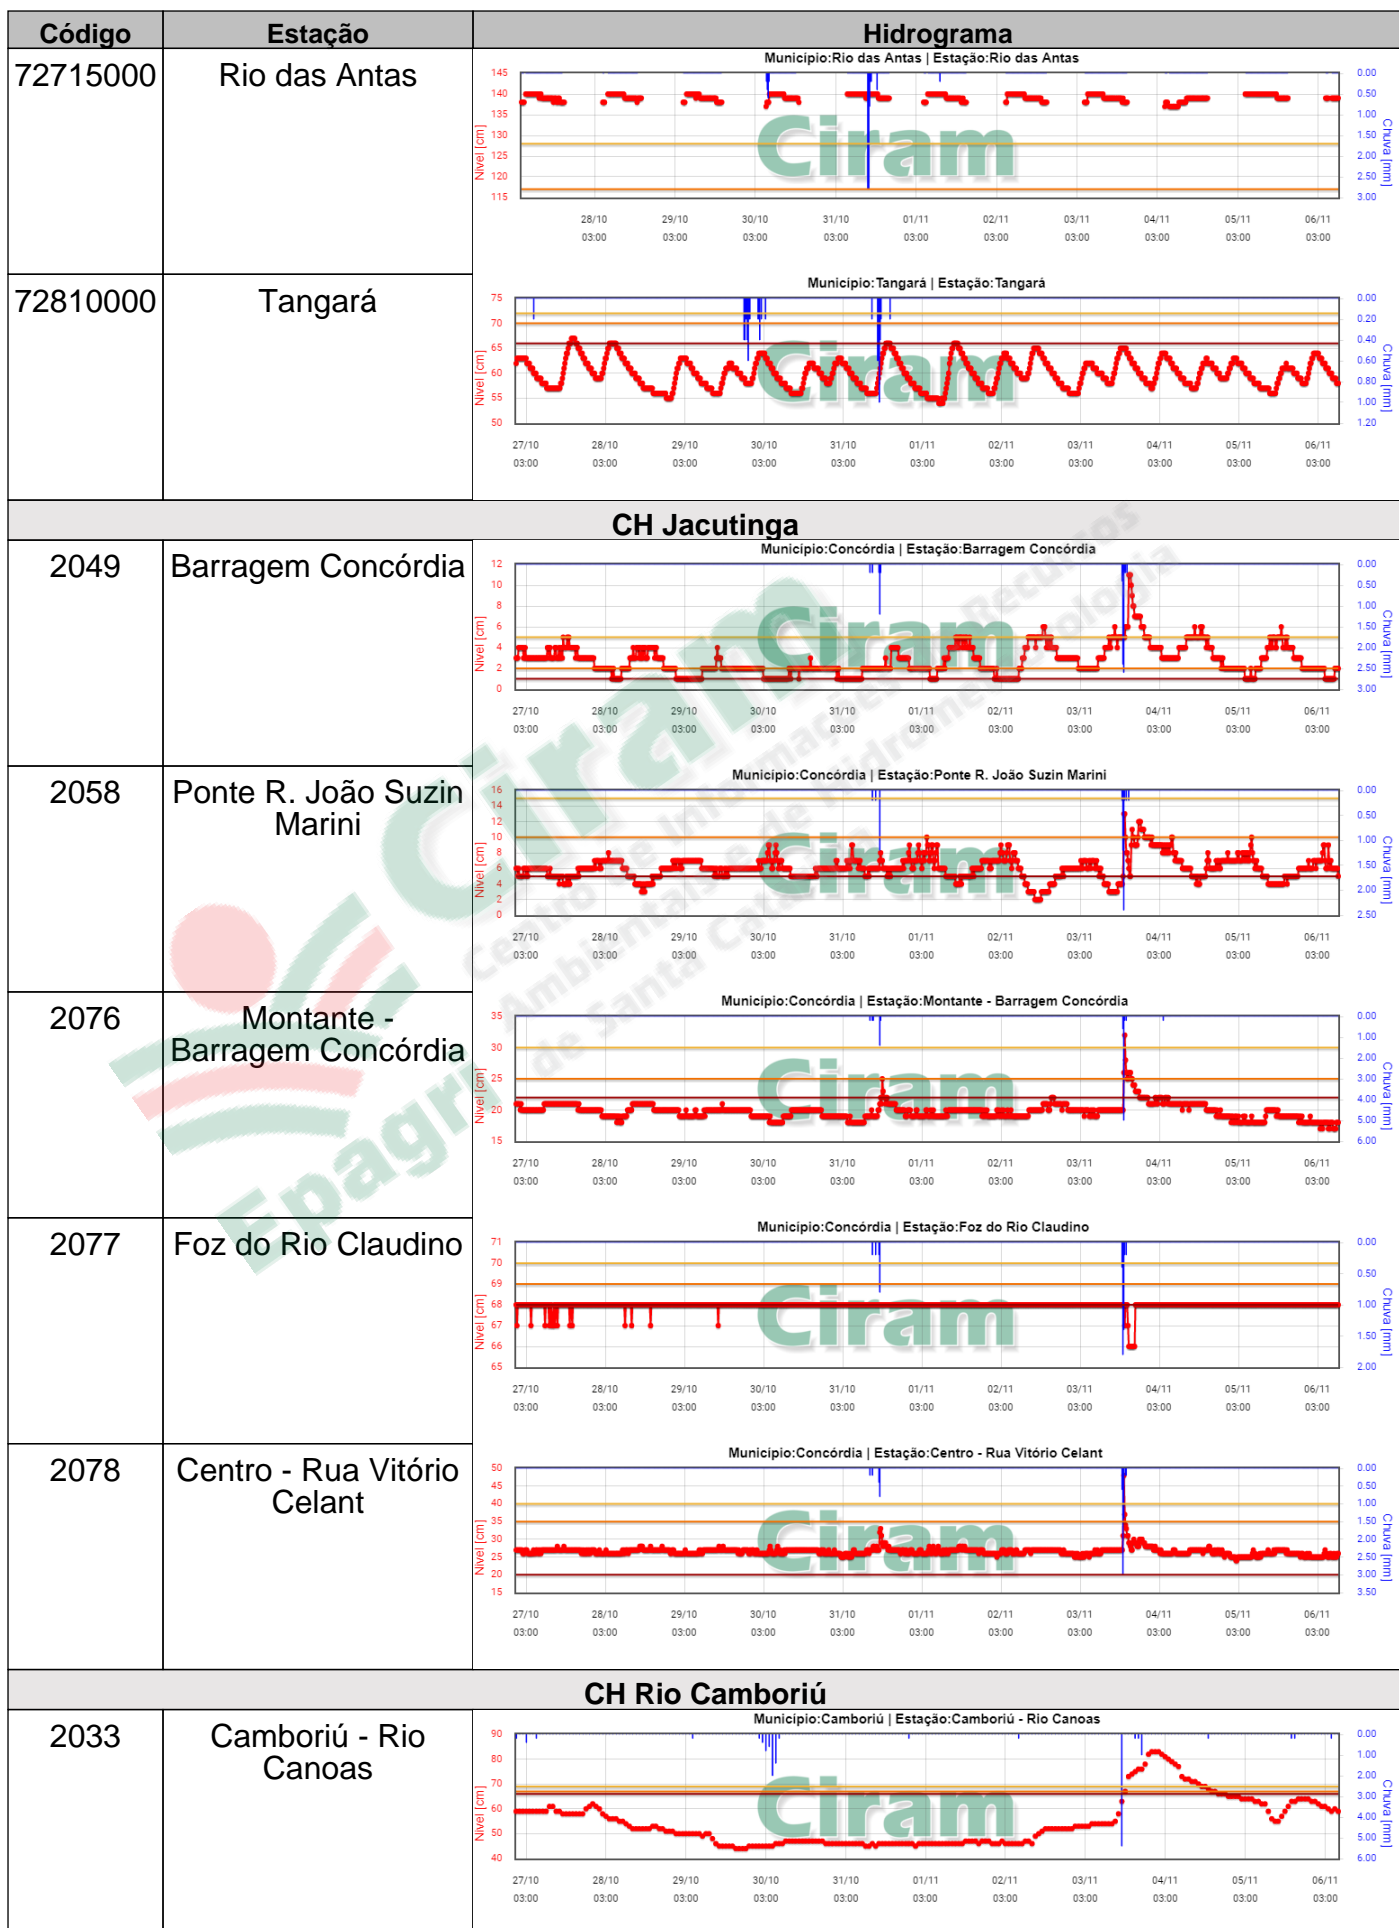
| Código | Estação | Hidrograma |
|---|---|---|
| 72715000 | Rio das Antas | Município:Rio das Antas \| Estação:Rio das Antas |
| 72810000 | Tangará | Município:Tangará \| Estação:Tangará |
| CH Jacutinga | | |
| 2049 | Barragem Concórdia | Município:Concórdia \| Estação:Barragem Concórdia |
| 2058 | Ponte R. João Suzin Marini | Município:Concórdia \| Estação:Ponte R. João Suzin Marini |
| 2076 | Montante - Barragem Concórdia | Município:Concórdia \| Estação:Montante - Barragem Concórdia |
| 2077 | Foz do Rio Claudino | Município:Concórdia \| Estação:Foz do Rio Claudino |
| 2078 | Centro - Rua Vitório Celant | Município:Concórdia \| Estação:Centro - Rua Vitório Celant |
| CH Rio Camboriú | | |
| 2033 | Camboriú - Rio Canoas | Município:Camboriú \| Estação:Camboriú - Rio Canoas |

Nível [cm]
Chuva [mm]
Ciram

Rio das Antas: 145 140 135 130 125 120 115; 0.00 0.50 1.00 1.50 2.00 2.50 3.00; 28/10 03:00 29/10 03:00 30/10 03:00 31/10 03:00 01/11 03:00 02/11 03:00 03/11 03:00 04/11 03:00 05/11 03:00 06/11 03:00

Tangará: 75 70 65 60 55 50; 0.00 0.20 0.40 0.60 0.80 1.00 1.20; 27/10 03:00 28/10 03:00 29/10 03:00 30/10 03:00 31/10 03:00 01/11 03:00 02/11 03:00 03/11 03:00 04/11 03:00 05/11 03:00 06/11 03:00

Barragem Concórdia: 12 10 8 6 4 2 0; 0.00 0.50 1.00 1.50 2.00 2.50 3.00

Ponte R. João Suzin Marini: 16 14 12 10 8 6 4 2 0; 0.00 0.50 1.00 1.50 2.00 2.50

Montante - Barragem Concórdia: 35 30 25 20 15; 0.00 1.00 2.00 3.00 4.00 5.00 6.00

Foz do Rio Claudino: 71 70 69 68 67 66 65; 0.00 0.50 1.00 1.50 2.00

Centro - Rua Vitório Celant: 50 45 40 35 30 25 20 15; 0.00 0.50 1.00 1.50 2.00 2.50 3.00 3.50

Camboriú - Rio Canoas: 90 80 70 60 50 40; 0.00 1.00 2.00 3.00 4.00 5.00 6.00

Epagri Ciram Centro de Informações de Recursos Ambientais e de Hidrometeorologia de Santa Catarina